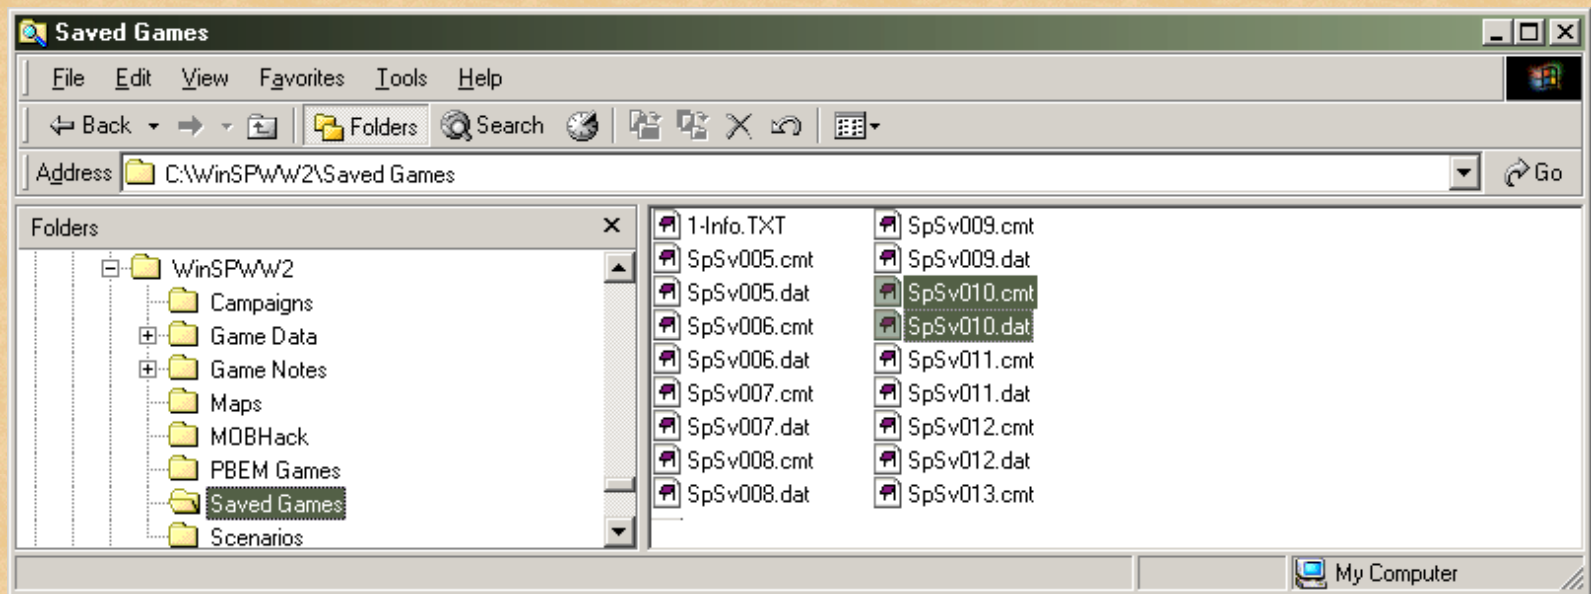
Saved Games

File Edit View Favorites Tools Help

Back Folders Search

Address C:\WinSPWW2\Saved Games Go

Folders

WinSPWW2
Campaigns
Game Data
Game Notes
Maps
MOBHack
PBEM Games
Saved Games
Scenarios

1-Info.TXT
SpSv005.cmt
SpSv005.dat
SpSv006.cmt
SpSv006.dat
SpSv007.cmt
SpSv007.dat
SpSv008.cmt
SpSv008.dat

SpSv009.cmt
SpSv009.dat
SpSv010.cmt
SpSv010.dat
SpSv011.cmt
SpSv011.dat
SpSv012.cmt
SpSv012.dat
SpSv013.cmt

My Computer